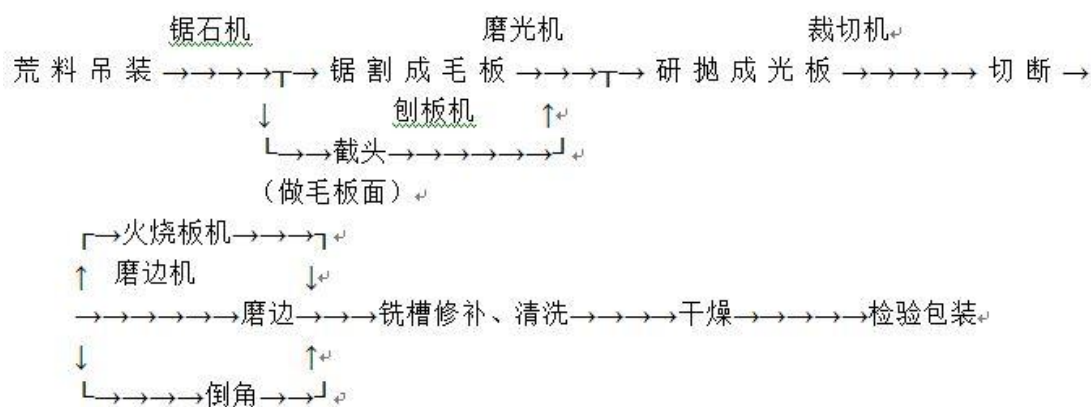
锯石机　　　　　　　　磨光机　　　　　　　　裁切机

荒料吊装 →→→→┬→ 锯割成毛板 →→→┬→ 研抛成光板 →→→→→ 切断 →

↓　　　　刨板机　　　↑

└→→截头→→→→→→→┘

（做毛板面）

┌→火烧板机→→→┐

↑ 磨边机　　　　↓

→→→→→→→磨边→→→铣槽修补、清洗→→→→→干燥→→→→→→检验包装

↓　　　　　　　↑

└→→→→→倒角→→┘